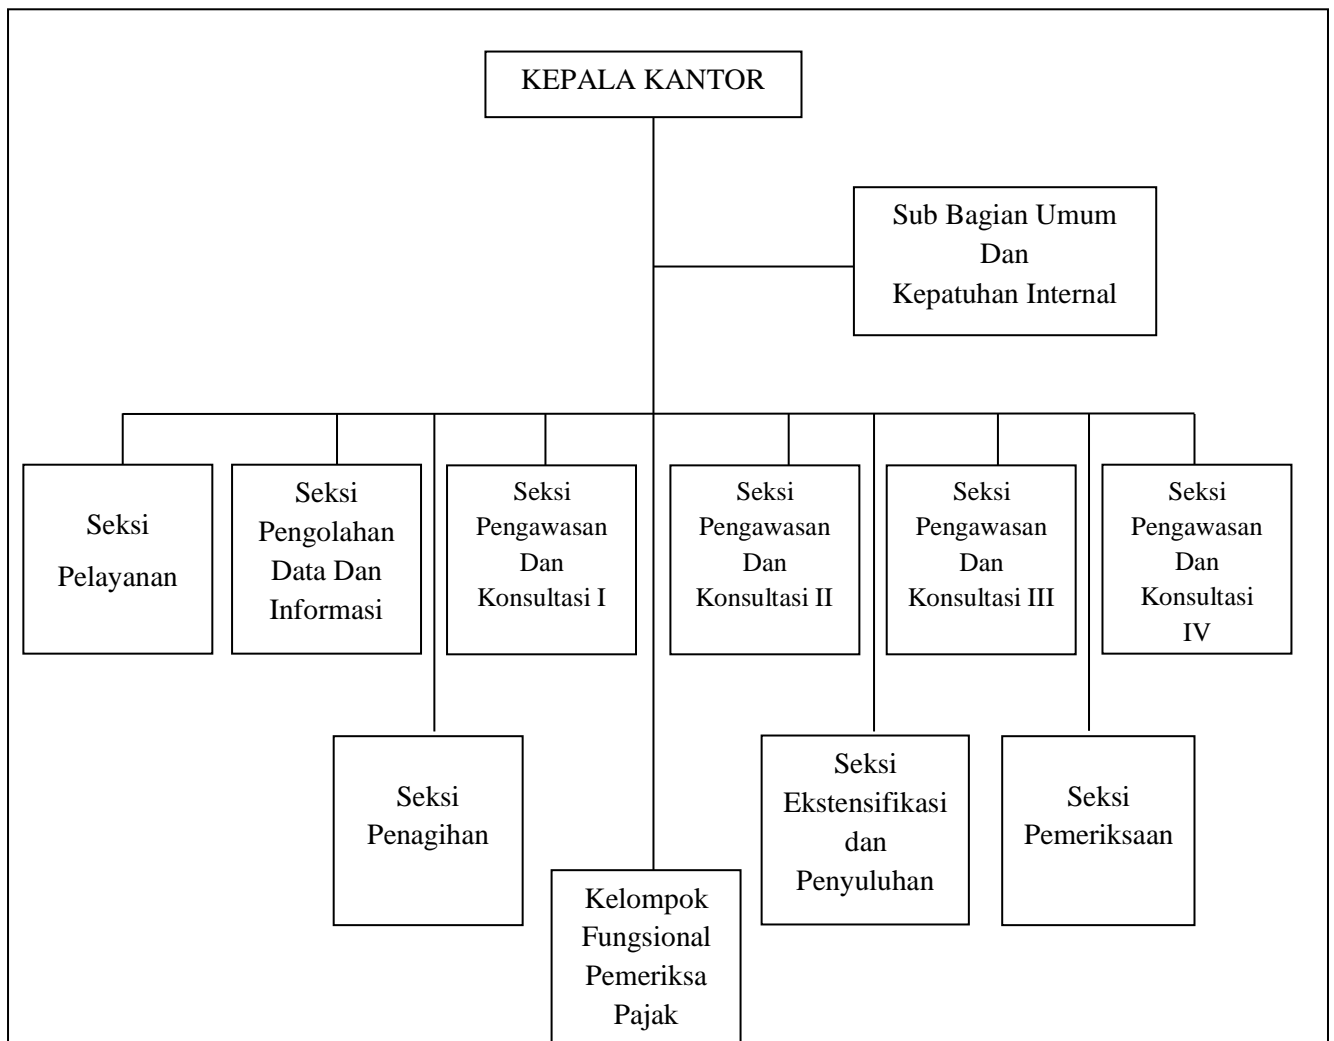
KEPALA KANTOR

Sub Bagian Umum Dan Kepatuhan Internal

Seksi Pelayanan

Seksi Pengolahan Data Dan Informasi

Seksi Pengawasan Dan Konsultasi I

Seksi Pengawasan Dan Konsultasi II

Seksi Pengawasan Dan Konsultasi III

Seksi Pengawasan Dan Konsultasi IV

Seksi Penagihan

Kelompok Fungsional Pemeriksa Pajak

Seksi Ekstensifikasi dan Penyuluhan

Seksi Pemeriksaan